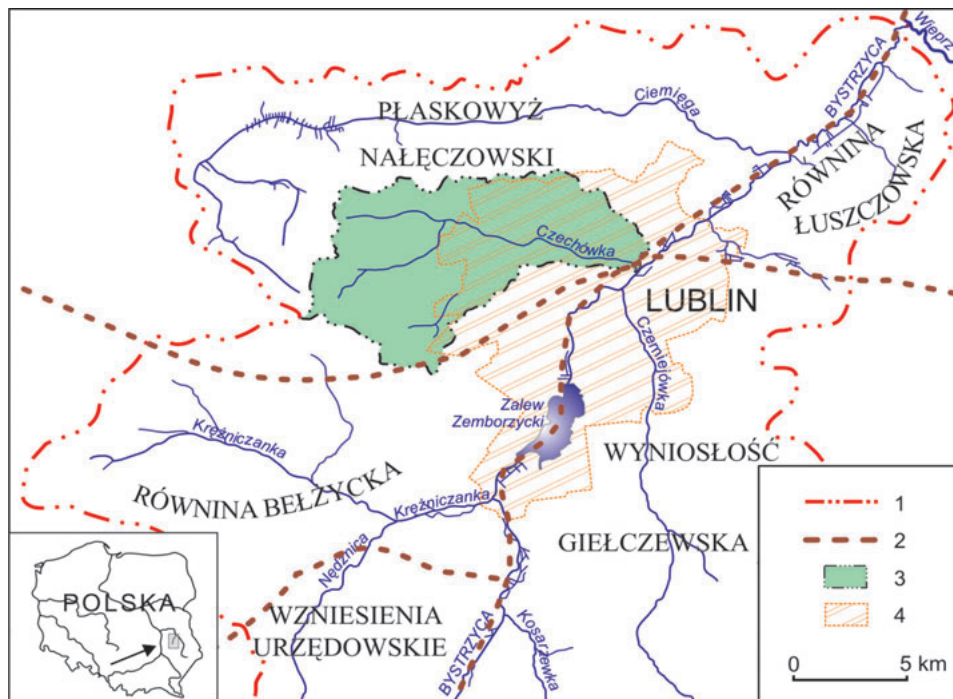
Wieprz
PŁASKOWYŻ
NAŁĘCZOWSKI
Ciemięga
BYSTRZYCA
RÓWNINA
ŁUSZCZOWSKA
Czechówka
LUBLIN
Czerniejówka
Zalew Zemborzycki
WYNIOSŁOŚĆ
Krężniczanka
RÓWNINA BEŁŻYCKA
Krężniczanka
GIEŁCZEWSKA
Nędznica
POLSKA
WZNIESIENIA URZĘDOWSKIE
BYSTRZYCA
Kosarzewka
1
2
3
4
0
5 km